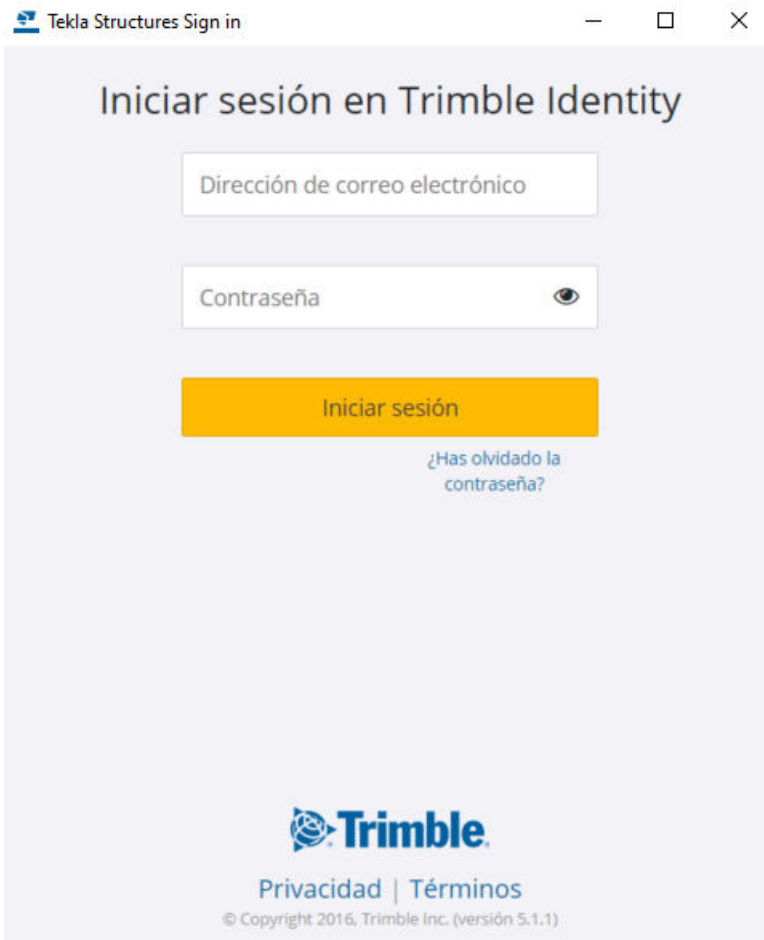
Tekla Structures Sign in

Iniciar sesión en Trimble Identity

Dirección de correo electrónico

Contraseña

Iniciar sesión

¿Has olvidado la contraseña?

Trimble.

Privacidad | Términos

© Copyright 2016, Trimble Inc. (versión 5.1.1)